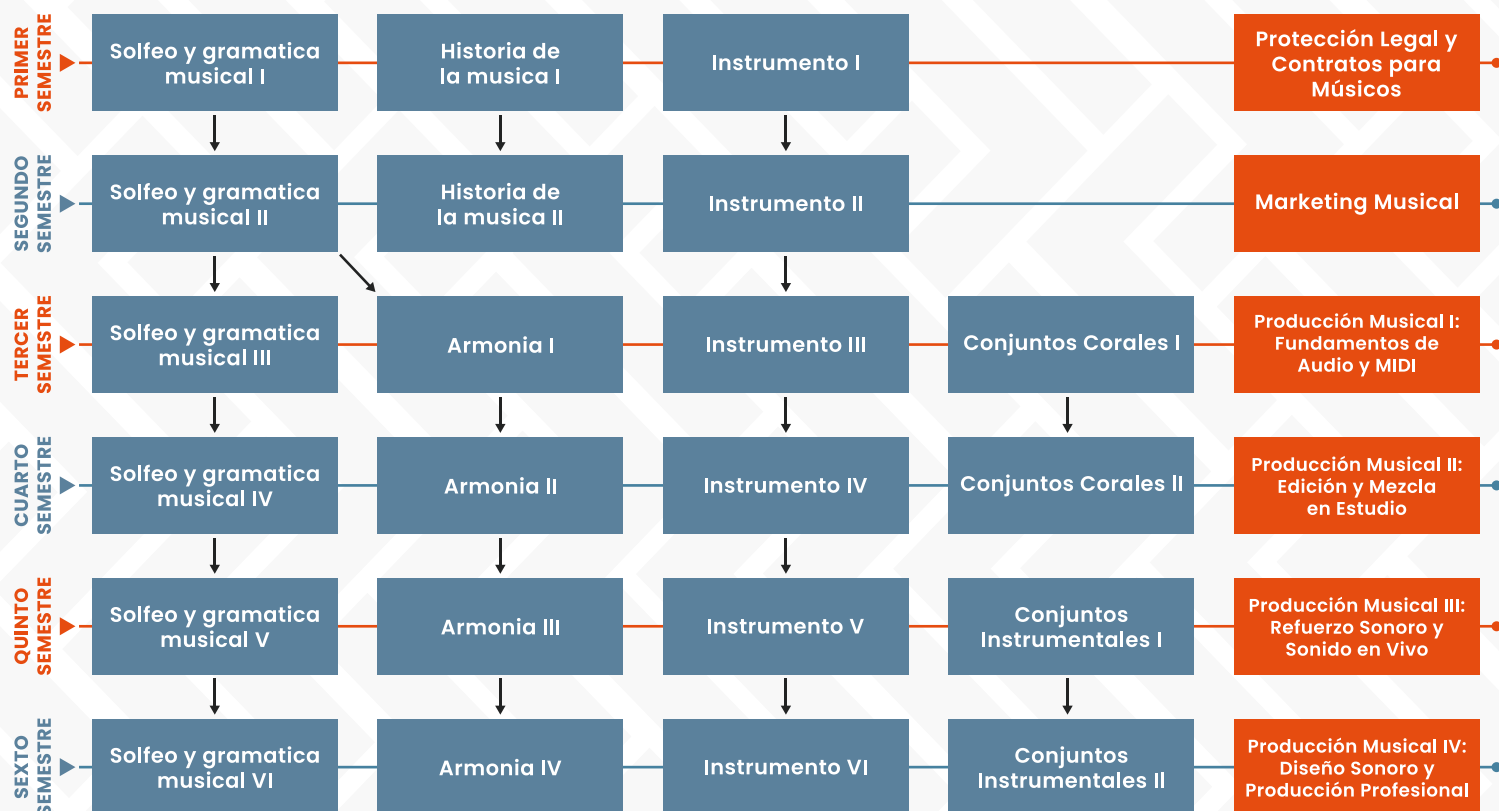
PRIMER SEMESTRE

Solfeo y gramatica musical I

Historia de la musica I

Instrumento I

Protección Legal y Contratos para Músicos

SEGUNDO SEMESTRE

Solfeo y gramatica musical II

Historia de la musica II

Instrumento II

Marketing Musical

TERCER SEMESTRE

Solfeo y gramatica musical III

Armonia I

Instrumento III

Conjuntos Corales I

Producción Musical I: Fundamentos de Audio y MIDI

CUARTO SEMESTRE

Solfeo y gramatica musical IV

Armonia II

Instrumento IV

Conjuntos Corales II

Producción Musical II: Edición y Mezcla en Estudio

QUINTO SEMESTRE

Solfeo y gramatica musical V

Armonia III

Instrumento V

Conjuntos Instrumentales I

Producción Musical III: Refuerzo Sonoro y Sonido en Vivo

SEXTO SEMESTRE

Solfeo y gramatica musical VI

Armonia IV

Instrumento VI

Conjuntos Instrumentales II

Producción Musical IV: Diseño Sonoro y Producción Profesional